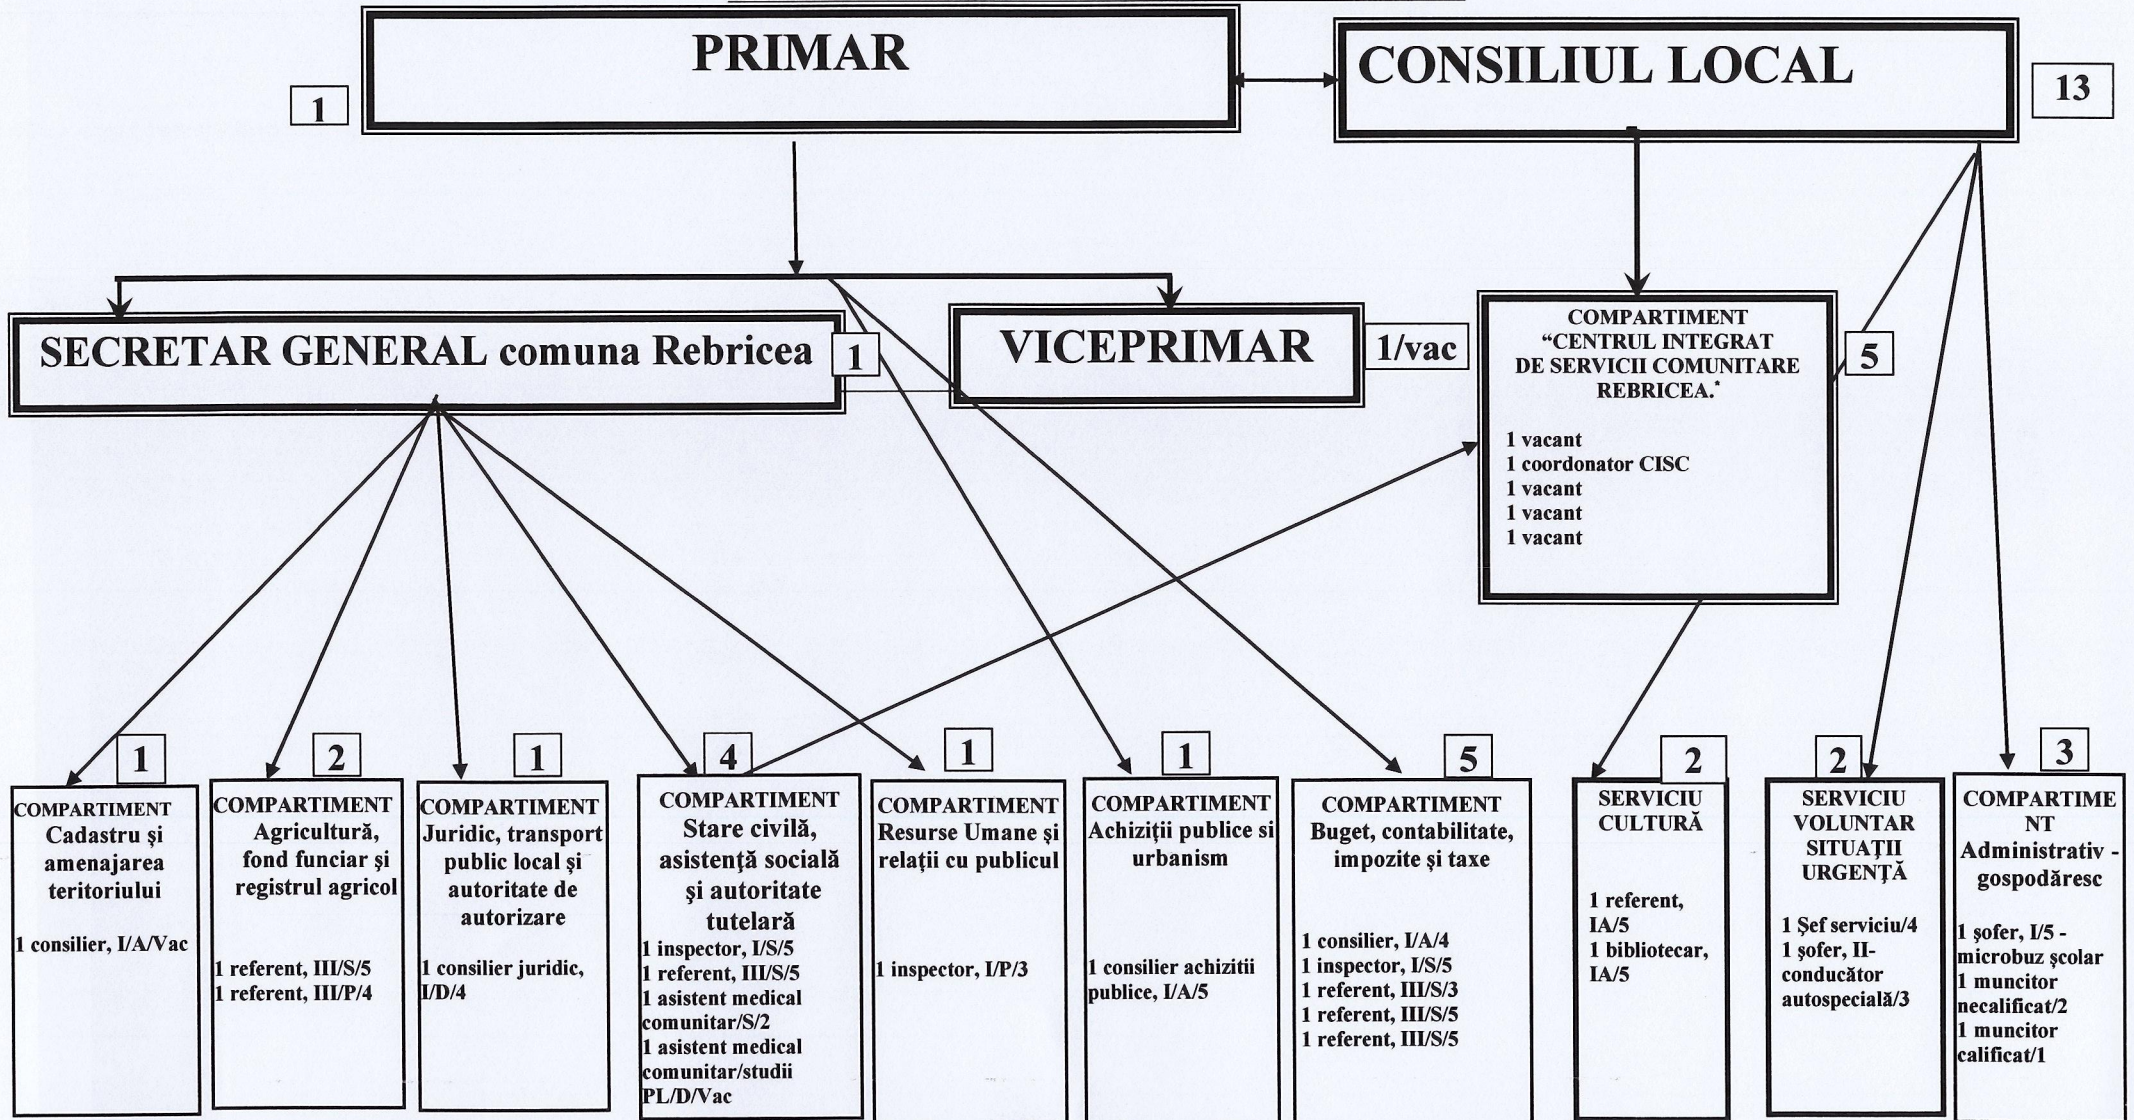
PRIMAR

1

CONSILIUL LOCAL

13

SECRETAR GENERAL comuna Rebricea 1

VICEPRIMAR 1/vac

COMPARTIMENT "CENTRUL INTEGRAT DE SERVICII COMUNITARE REBRICEA.*

5

1 vacant
1 coordonator CISC
1 vacant
1 vacant
1 vacant

1

COMPARTIMENT Cadastru şi amenajarea teritoriului

1 consilier, I/A/Vac

2

COMPARTIMENT Agricultură, fond funciar şi registrul agricol

1 referent, III/S/5
1 referent, III/P/4

1

COMPARTIMENT Juridic, transport public local şi autoritate de autorizare

1 consilier juridic, I/D/4

4

COMPARTIMENT Stare civilă, asistenţă socială şi autoritate tutelară
1 inspector, I/S/5
1 referent, III/S/5
1 asistent medical comunitar/S/2
1 asistent medical comunitar/studii PL/D/Vac

1

COMPARTIMENT Resurse Umane şi relaţii cu publicul

1 inspector, I/P/3

1

COMPARTIMENT Achiziţii publice si urbanism

1 consilier achizitii publice, I/A/5

5

COMPARTIMENT Buget, contabilitate, impozite şi taxe

1 consilier, I/A/4
1 inspector, I/S/5
1 referent, III/S/3
1 referent, III/S/5
1 referent, III/S/5

2

SERVICIU CULTURĂ

1 referent, IA/5
1 bibliotecar, IA/5

2

SERVICIU VOLUNTAR SITUAŢII URGENŢĂ

1 Şef serviciu/4
1 şofer, II-conducător autospecială/3

3

COMPARTIMENT Administrativ - gospodăresc

1 şofer, I/5 - microbuz şcolar
1 muncitor necalificat/2
1 muncitor calificat/1